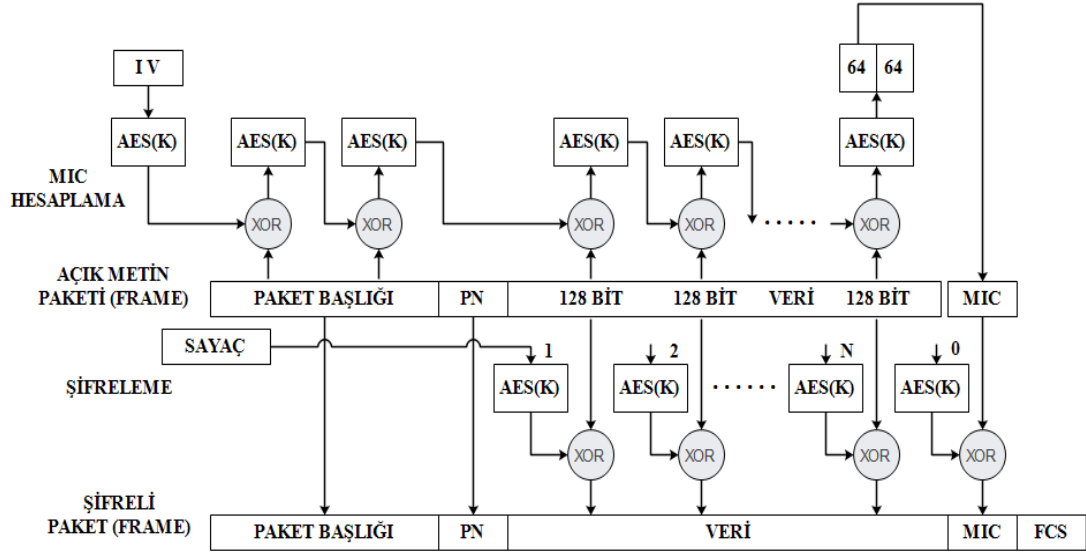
I V

64 64

AES(K) AES(K) AES(K) AES(K) AES(K) AES(K)

MIC HESAPLAMA

XOR XOR XOR XOR XOR

AÇIK METİN PAKETİ (FRAME)

| PAKET BAŞLIĞI | PN | 128 BİT | 128 BİT | VERİ | 128 BİT | MIC |
|---|---|---|---|---|---|---|

SAYAÇ

1 2 N 0

ŞİFRELEME

AES(K) AES(K) AES(K) AES(K)

XOR XOR XOR XOR

ŞİFRELİ PAKET (FRAME)

| PAKET BAŞLIĞI | PN | VERİ | MIC | FCS |
|---|---|---|---|---|